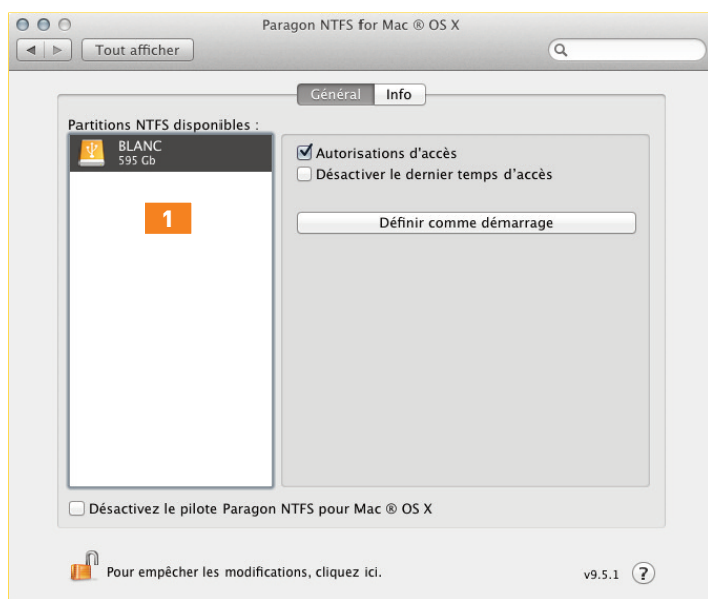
Paragon NTFS for Mac ® OS X

Tout afficher

Général Info

Partitions NTFS disponibles :

BLANC
595 Gb

1

Autorisations d'accès
Désactiver le dernier temps d'accès

Définir comme démarrage

Désactivez le pilote Paragon NTFS pour Mac ® OS X

Pour empêcher les modifications, cliquez ici.

v9.5.1 ?